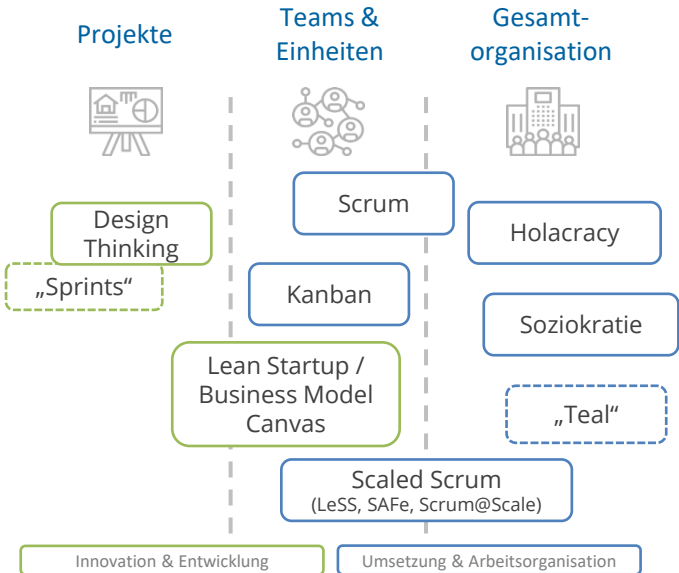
Projekte

Teams & Einheiten

Gesamtorganisation

Scrum

Design Thinking

Holacracy

„Sprints“

Kanban

Soziokratie

Lean Startup / Business Model Canvas

„Teal“

Scaled Scrum
(LeSS, SAFe, Scrum@Scale)

Innovation & Entwicklung

Umsetzung & Arbeitsorganisation